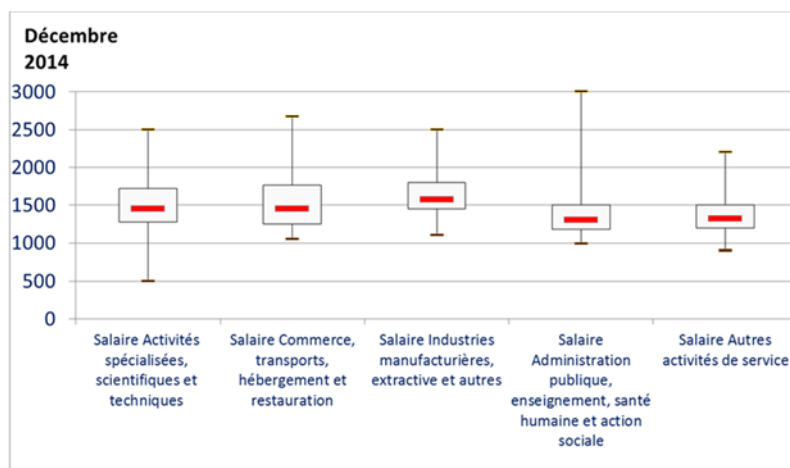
Décembre 2014

3000
2500
2000
1500
1000
500
0

Salaire Activités spécialisées, scientifiques et techniques

Salaire Commerce, transports, hébergement et restauration

Salaire Industries manufacturières, extractive et autres

Salaire Administration publique, enseignement, santé humaine et action sociale

Salaire Autres activités de service